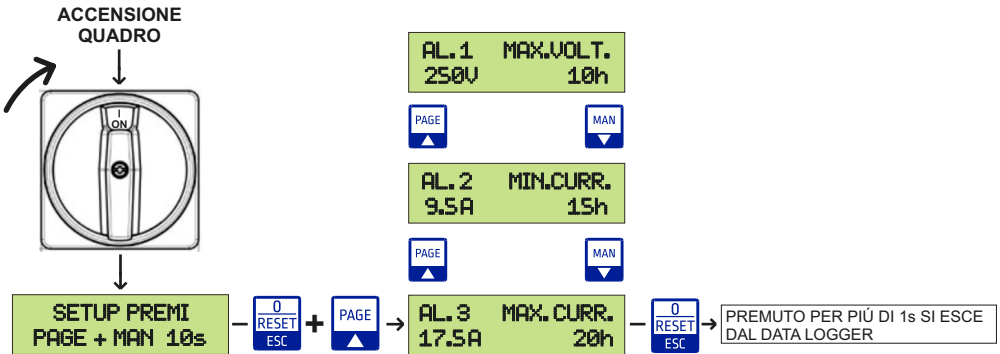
ACCENSIONE QUADRO

I ON

AL.1 MAX.VOLT.
250V 10h

PAGE

MAN

AL.2 MIN.CURR.
9.5A 15h

PAGE

MAN

SETUP PREMI
PAGE + MAN 10s

0
RESET
ESC

+

PAGE

AL.3 MAX.CURR.
17.5A 20h

0
RESET
ESC

PREMUTO PER PIÙ DI 1s SI ESCE DAL DATA LOGGER